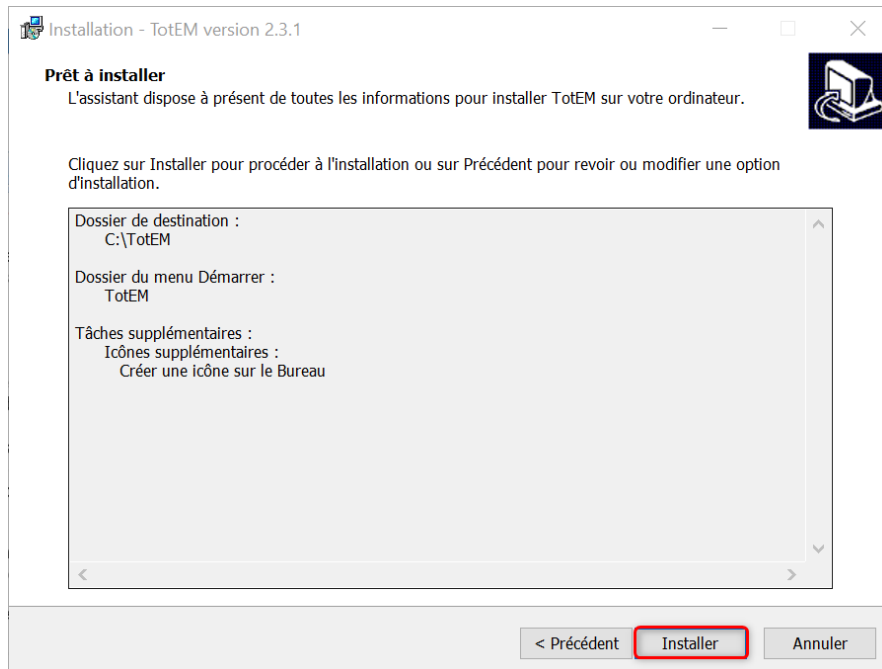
Installation - TotEM version 2.3.1

Prêt à installer

L'assistant dispose à présent de toutes les informations pour installer TotEM sur votre ordinateur.

Cliquez sur Installer pour procéder à l'installation ou sur Précédent pour revoir ou modifier une option d'installation.

Dossier de destination :
C:\TotEM

Dossier du menu Démarrer :
TotEM

Tâches supplémentaires :
Icônes supplémentaires :
Créer une icône sur le Bureau

< Précédent
Installer
Annuler